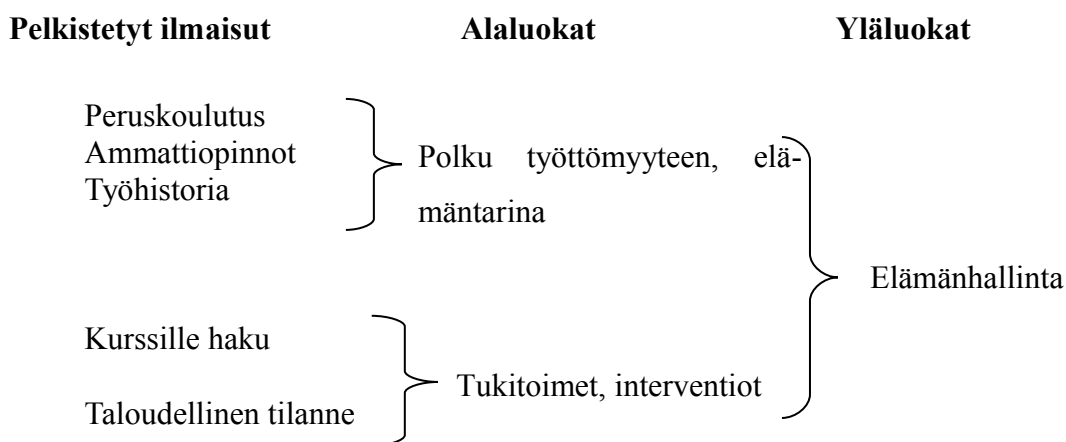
**Pelkistetyt ilmaisut** **Alaluokat** **Yläluokat**

Peruskoulutus
Ammattiopinnot
Työhistoria

Polku työttömyyteen, elämäntarina

Elämänhallinta

Kurssille haku

Taloudellinen tilanne

Tukitoimet, interventiot